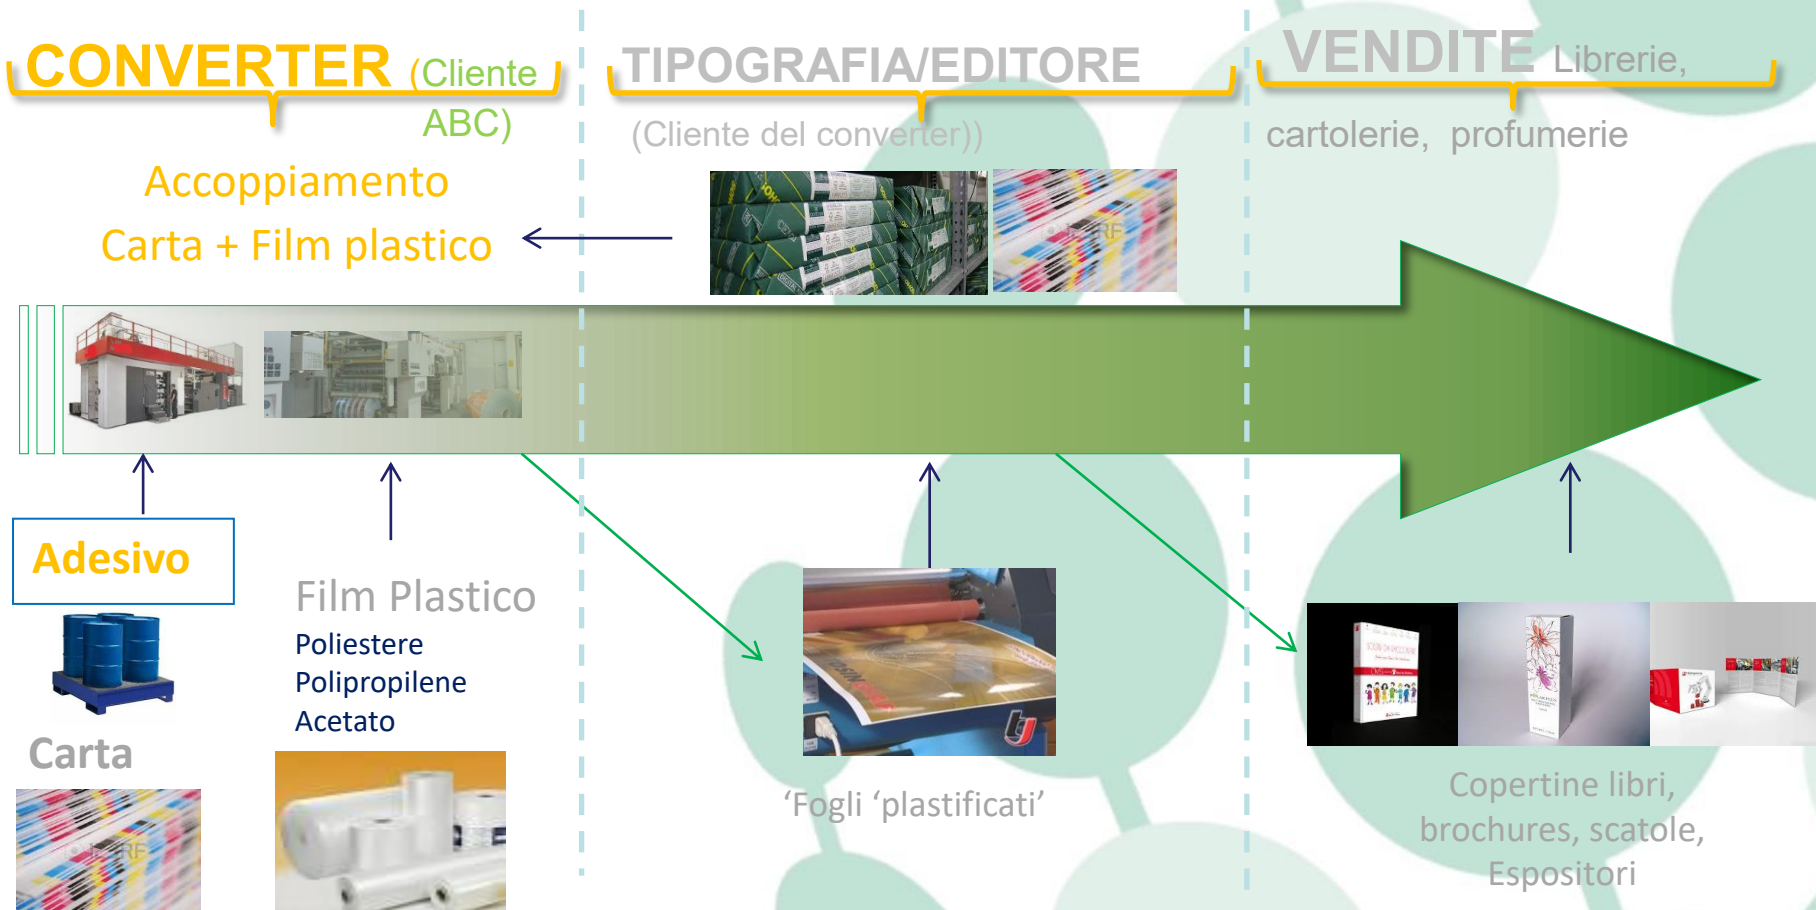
CONVERTER (Cliente ABC)

TIPOGRAFIA/EDITORE (Cliente del converter))

VENDITE Librerie, cartolerie, profumerie

Accoppiamento

Carta + Film plastico

Adesivo

Carta

Film Plastico

Poliestere

Polipropilene

Acetato

'Fogli 'plastificati'

Copertine libri, brochures, scatole, Espositori